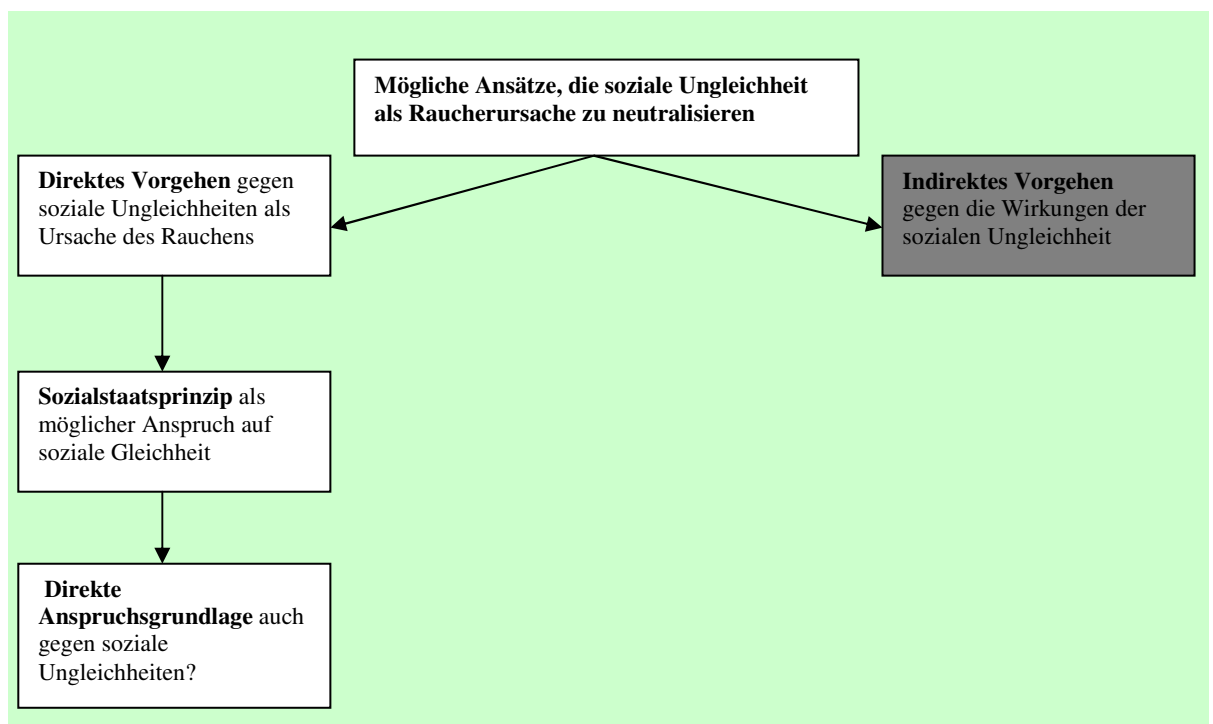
Mögliche Ansätze, die soziale Ungleichheit als Raucherursache zu neutralisieren

Direktes Vorgehen gegen soziale Ungleichheiten als Ursache des Rauchens

Indirektes Vorgehen gegen die Wirkungen der sozialen Ungleichheit

Sozialstaatsprinzip als möglicher Anspruch auf soziale Gleichheit

Direkte Anspruchsgrundlage auch gegen soziale Ungleichheiten?